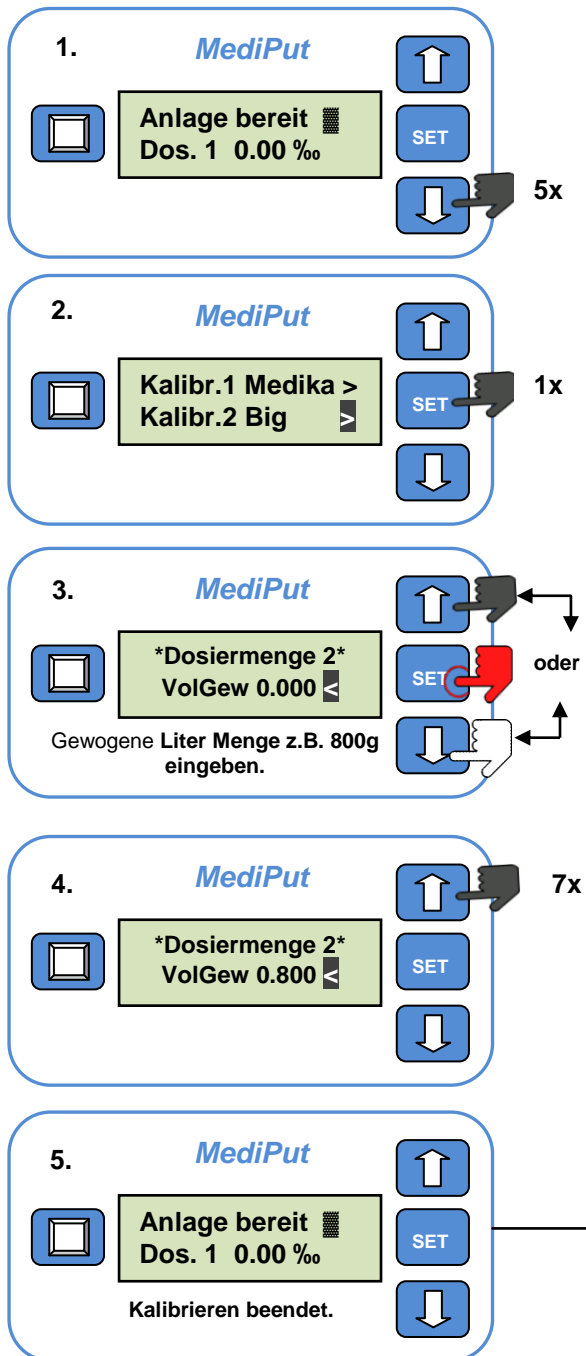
1.

MediPut

Anlage bereit ▓
Dos. 1 0.00 ‰

SET

5x

2.

MediPut

Kalibr.1 Medika >
Kalibr.2 Big >

SET

1x

3.

MediPut

*Dosiermenge 2*
VolGew 0.000 <

SET

oder

Gewogene Liter Menge z.B. 800g eingeben.

4.

MediPut

*Dosiermenge 2*
VolGew 0.800 <

SET

7x

5.

MediPut

Anlage bereit ▓
Dos. 1 0.00 ‰

SET

Kalibrieren beendet.